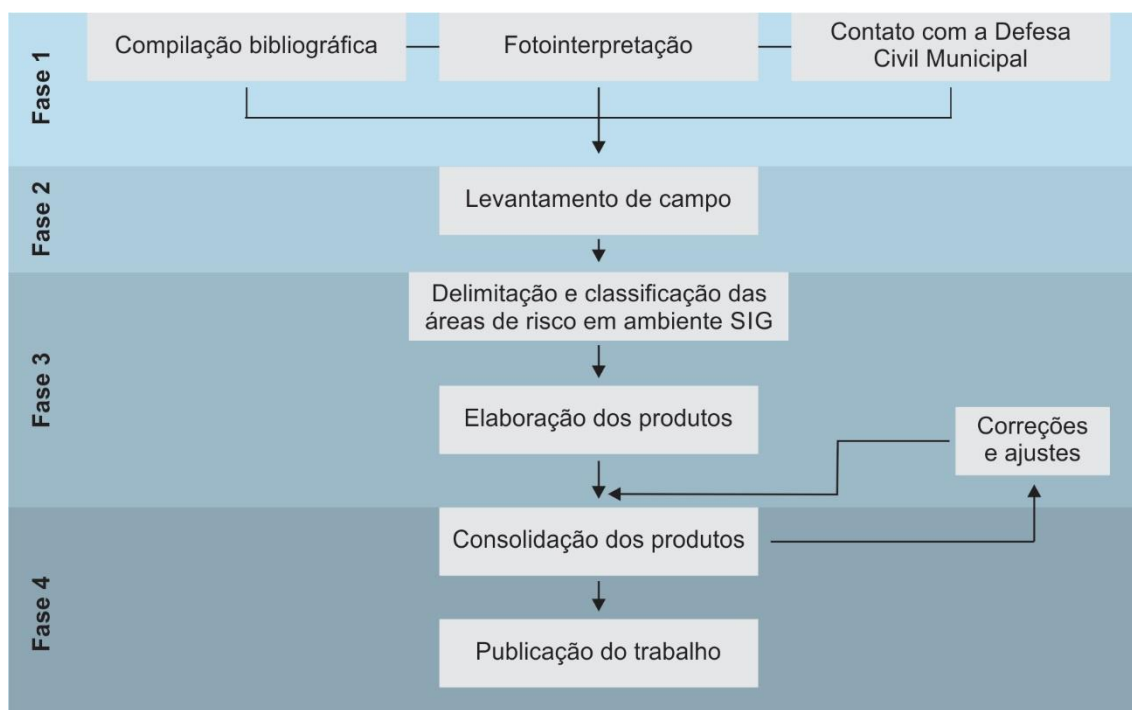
Fase 1

Compilação bibliográfica

Fotointerpretação

Contato com a Defesa Civil Municipal

Fase 2

Levantamento de campo

Fase 3

Delimitação e classificação das áreas de risco em ambiente SIG

Elaboração dos produtos

Correções e ajustes

Fase 4

Consolidação dos produtos

Publicação do trabalho